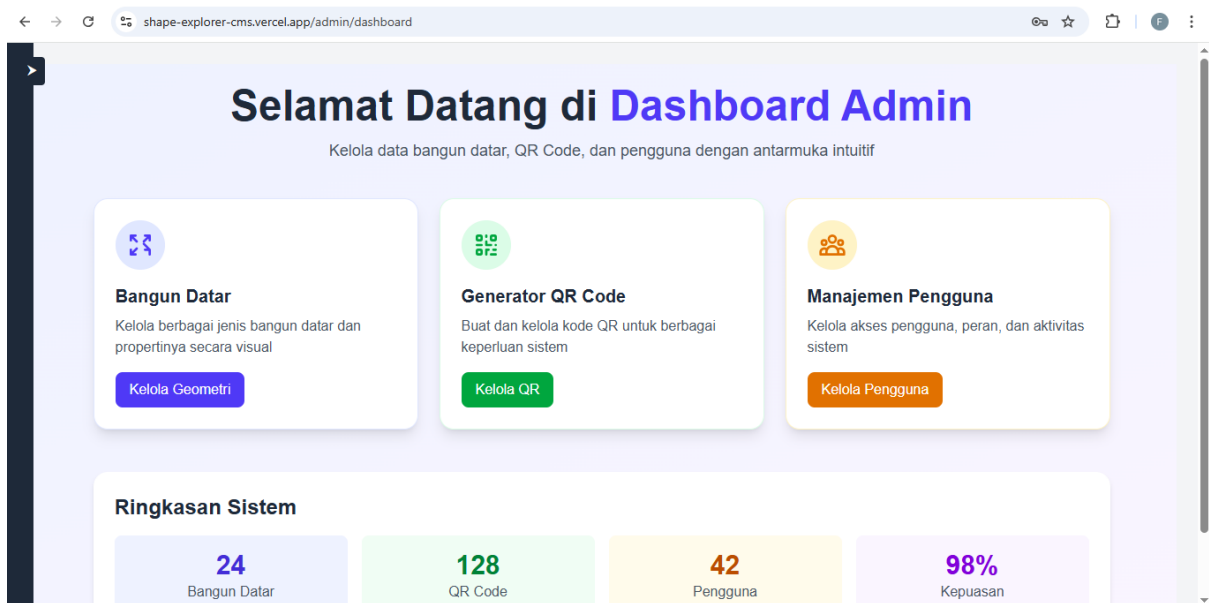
shape-explorer-cms.vercel.app/admin/dashboard

F

Selamat Datang di Dashboard Admin

Kelola data bangun datar, QR Code, dan pengguna dengan antarmuka intuitif

Bangun Datar

Kelola berbagai jenis bangun datar dan propertinya secara visual

Kelola Geometri

Generator QR Code

Buat dan kelola kode QR untuk berbagai keperluan sistem

Kelola QR

Manajemen Pengguna

Kelola akses pengguna, peran, dan aktivitas sistem

Kelola Pengguna

Ringkasan Sistem

| 24 | 128 | 42 | 98% |
|---|---|---|---|
| Bangun Datar | QR Code | Pengguna | Kepuasan |